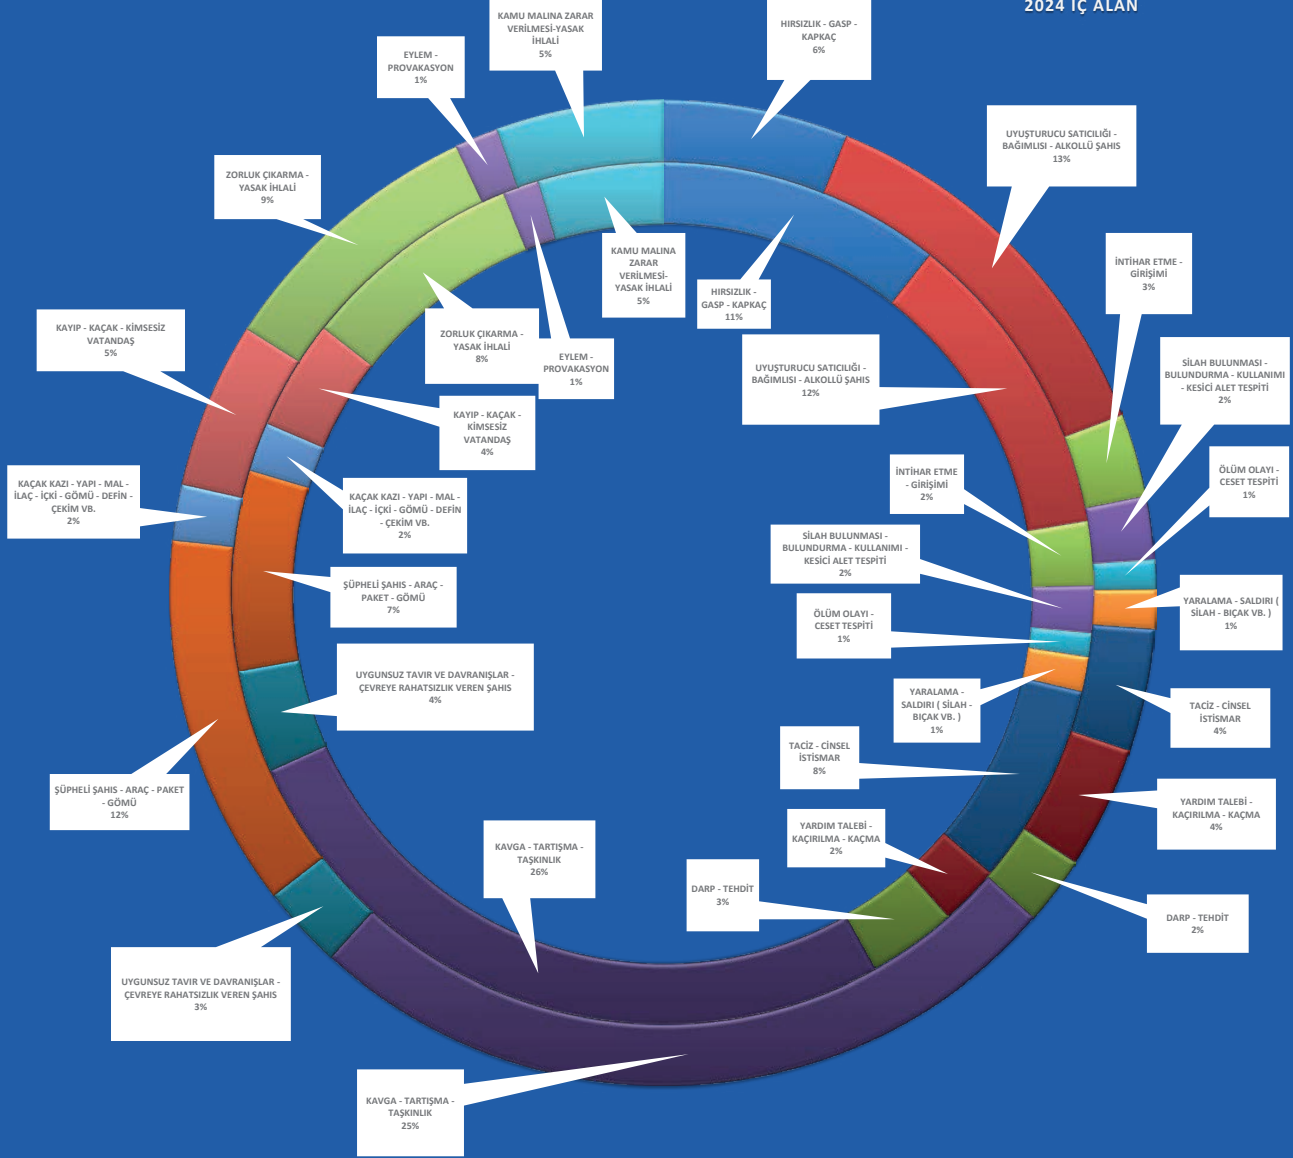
2024 İÇ ALAN

KAMU MALINA ZARAR VERİLMESİ-YASAK İHLALİ
5%

HIRSIZLIK - GASP - KAPKAÇ
6%

EYLEM - PROVAKASYON
1%

UYUŞTURUCU SATICILIĞI - BAĞIMLISI - ALKOLLÜ ŞAHIS
13%

ZORLUK ÇIKARMA - YASAK İHLALİ
9%

KAMU MALINA ZARAR VERİLMESİ-YASAK İHLALİ
5%

HIRSIZLIK - GASP - KAPKAÇ
11%

İNTİHAR ETME - GİRİŞİMİ
3%

KAYIP - KAÇAK - KİMSESİZ VATANDAŞ
5%

ZORLUK ÇIKARMA - YASAK İHLALİ
8%

EYLEM - PROVAKASYON
1%

UYUŞTURUCU SATICILIĞI - BAĞIMLISI - ALKOLLÜ ŞAHIS
12%

SİLAH BULUNMASI - BULUNDURMA - KULLANIMI - KESİCİ ALET TESPİTİ
2%

KAYIP - KAÇAK - KİMSESİZ VATANDAŞ
4%

İNTİHAR ETME - GİRİŞİMİ
2%

ÖLÜM OLAYI - CESET TESPİTİ
1%

KAÇAK KAZI - YAPI - MAL - İLAÇ - İÇKİ - GÖMÜ - DEFİN - ÇEKİM VB.
2%

KAÇAK KAZI - YAPI - MAL - İLAÇ - İÇKİ - GÖMÜ - DEFİN - ÇEKİM VB.
2%

SİLAH BULUNMASI - BULUNDURMA - KULLANIMI - KESİCİ ALET TESPİTİ
2%

ŞÜPHELİ ŞAHIS - ARAÇ - PAKET - GÖMÜ
7%

YARALAMA - SALDIRI ( SİLAH - BIÇAK VB. )
1%

ÖLÜM OLAYI - CESET TESPİTİ
1%

UYGUNSUZ TAVIR VE DAVRANIŞLAR - ÇEVREYE RAHATSIZLIK VEREN ŞAHIS
4%

YARALAMA - SALDIRI ( SİLAH - BIÇAK VB. )
1%

TACİZ - CİNSEL İSTİSMAR
4%

TACİZ - CİNSEL İSTİSMAR
8%

ŞÜPHELİ ŞAHIS - ARAÇ - PAKET - GÖMÜ
12%

YARDIM TALEBİ - KAÇIRILMA - KAÇMA
4%

YARDIM TALEBİ - KAÇIRILMA - KAÇMA
2%

KAVGA - TARTIŞMA - TAŞKINLIK
26%

DARP - TEHDİT
3%

DARP - TEHDİT
2%

UYGUNSUZ TAVIR VE DAVRANIŞLAR - ÇEVREYE RAHATSIZLIK VEREN ŞAHIS
3%

KAVGA - TARTIŞMA - TAŞKINLIK
25%